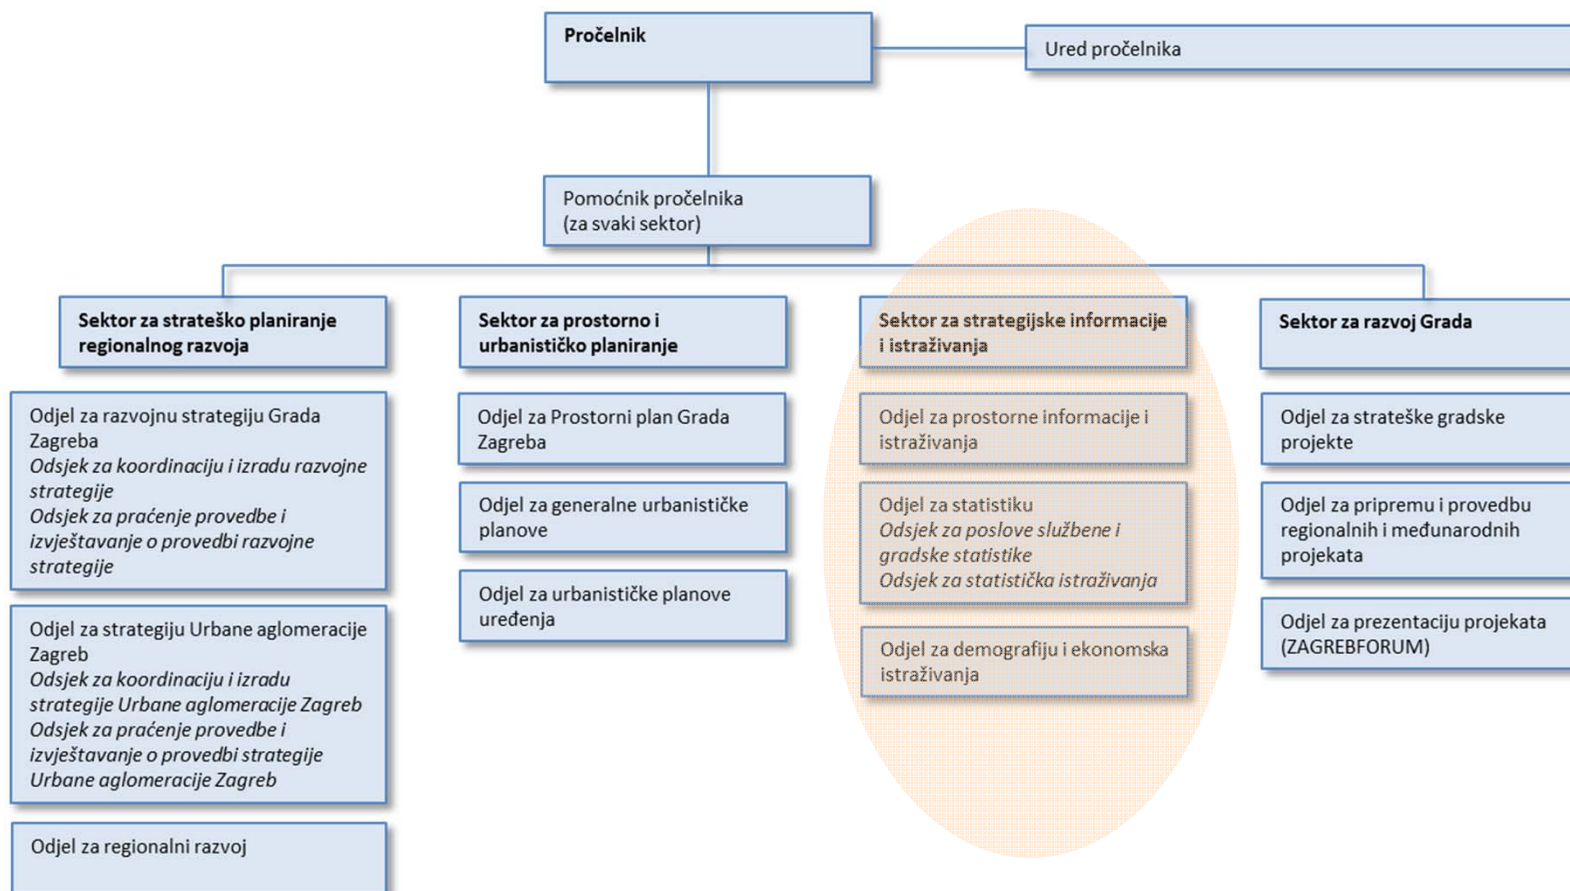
**Pročelnik**

Ured pročelnika

Pomoćnik pročelnika (za svaki sektor)

**Sektor za strateško planiranje regionalnog razvoja**

Odjel za razvojnu strategiju Grada Zagreba
*Odsjek za koordinaciju i izradu razvojne strategije*
*Odsjek za praćenje provedbe i izvještavanje o provedbi razvojne strategije*

Odjel za strategiju Urbane aglomeracije Zagreb
*Odsjek za koordinaciju i izradu strategije Urbane aglomeracije Zagreb*
*Odsjek za praćenje provedbe i izvještavanje o provedbi strategije Urbane aglomeracije Zagreb*

Odjel za regionalni razvoj

**Sektor za prostorno i urbanističko planiranje**

Odjel za Prostorni plan Grada Zagreba

Odjel za generalne urbanističke planove

Odjel za urbanističke planove uređenja

**Sektor za strategijske informacije i istraživanja**

Odjel za prostorne informacije i istraživanja

Odjel za statistiku
*Odsjek za poslove službene i gradske statistike*
*Odsjek za statistička istraživanja*

Odjel za demografiju i ekonomska istraživanja

**Sektor za razvoj Grada**

Odjel za strateške gradske projekte

Odjel za pripremu i provedbu regionalnih i međunarodnih projekata

Odjel za prezentaciju projekata (ZAGREBFORUM)